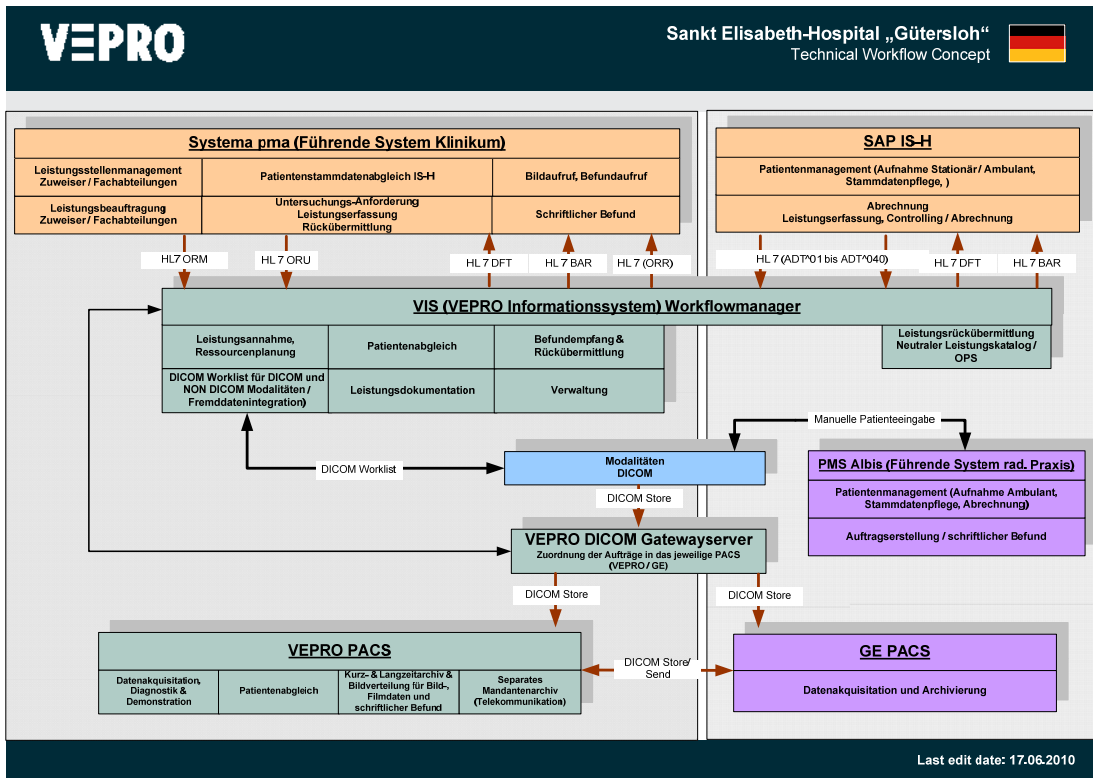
VEPRO

Sankt Elisabeth-Hospital „Gütersloh“
Technical Workflow Concept

Systema pma (Führende System Klinikum)

| Leistungsstellenmanagement Zuweiser / Fachabteilungen | Patientenstammdatenabgleich IS-H | Bildaufruf, Befundaufruf |
|---|---|---|
| Leistungsbeauftragung Zuweiser / Fachabteilungen | Untersuchungs-Anforderung Leistungserfassung Rückübermittlung | Schriftlicher Befund |

SAP IS-H

Patientenmanagement (Aufnahme Stationär / Ambulant, Stammdatenpflege, )

Abrechnung Leistungserfassung, Controlling / Abrechnung

HL7 ORM
HL 7 ORU
HL 7 DFT
HL 7 BAR
HL 7 (ORR)
HL 7 (ADT^01 bis ADT^040)
HL 7 DFT
HL 7 BAR

VIS (VEPRO Informationssystem) Workflowmanager

| Leistungsannahme, Ressourcenplanung | Patientenabgleich | Befundempfang & Rückübermittlung |
|---|---|---|
| DICOM Worklist für DICOM und NON DICOM Modalitäten / Fremddatenintegration) | Leistungsdokumentation | Verwaltung |

Leistungsrückübermittlung Neutraler Leistungskatalog / OPS

Manuelle Patienteeingabe

DICOM Worklist

Modalitäten DICOM

PMS Albis (Führende System rad. Praxis)

Patientenmanagement (Aufnahme Ambulant, Stammdatenpflege, Abrechnung)

Auftragserstellung / schriftlicher Befund

DICOM Store

VEPRO DICOM Gatewayserver
Zuordnung der Aufträge in das jeweilige PACS (VEPRO / GE)

DICOM Store
DICOM Store

VEPRO PACS

| Datenakquisitation, Diagnostik & Demonstration | Patientenabgleich | Kurz- & Langzeitarchiv & Bildverteilung für Bild-, Filmdaten und schriftlicher Befund | Separates Mandantenarchiv (Telekommunikation) |
|---|---|---|---|

DICOM Store/ Send

GE PACS

Datenakquisitation und Archivierung

Last edit date: 17.06.2010